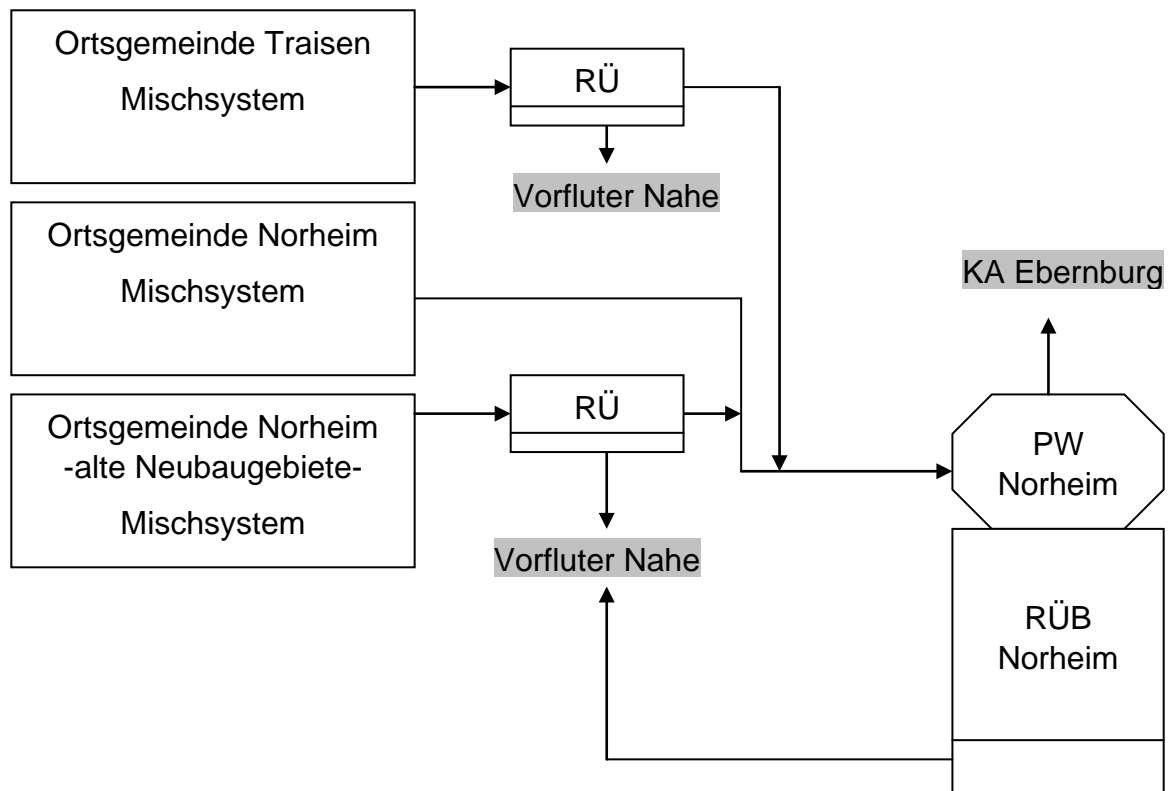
Ortsgemeinde Traisen
Mischsystem

RÜ

Vorfluter Nahe

Ortsgemeinde Norheim
Mischsystem

KA Ebernburg

Ortsgemeinde Norheim
-alte Neubaugebiete-
Mischsystem

RÜ

PW
Norheim

Vorfluter Nahe

RÜB
Norheim